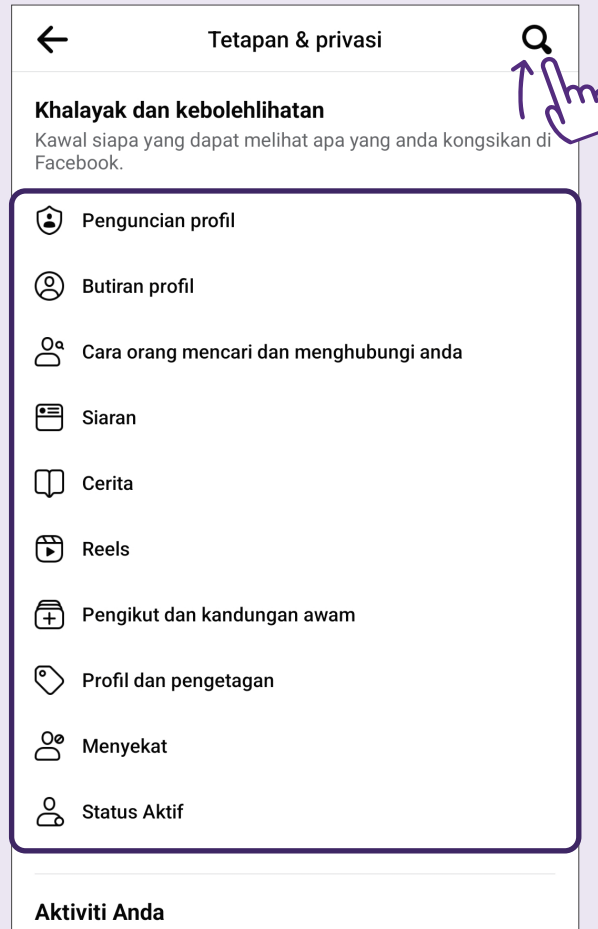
Tetapan & privasi

Khalayak dan kebolehlihatan
Kawal siapa yang dapat melihat apa yang anda kongsikan di Facebook.

Penguncian profil

Butiran profil

Cara orang mencari dan menghubungi anda

Siaran

Cerita

Reels

Pengikut dan kandungan awam

Profil dan pengetagan

Menyekat

Status Aktif

Aktiviti Anda